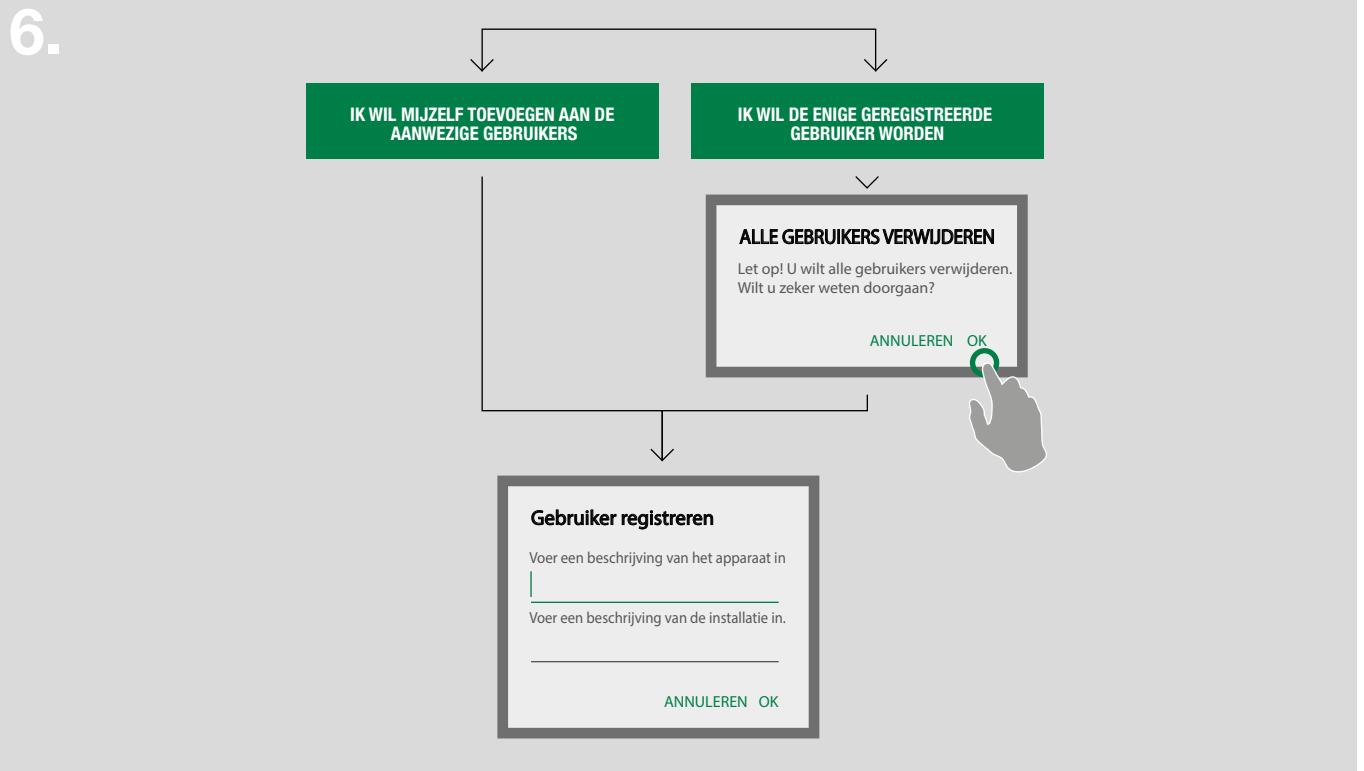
6.

IK WIL MIJZELF TOEVOEGEN AAN DE AANWEZIGE GEBRUIKERS

IK WIL DE ENIGE GEREGISTREERDE GEBRUIKER WORDEN

ALLE GEBRUIKERS VERWIJDEREN

Let op! U wilt alle gebruikers verwijderen. Wilt u zeker weten doorgaan?

ANNULEREN OK

Gebruiker registreren

Voer een beschrijving van het apparaat in

Voer een beschrijving van de installatie in.

ANNULEREN OK